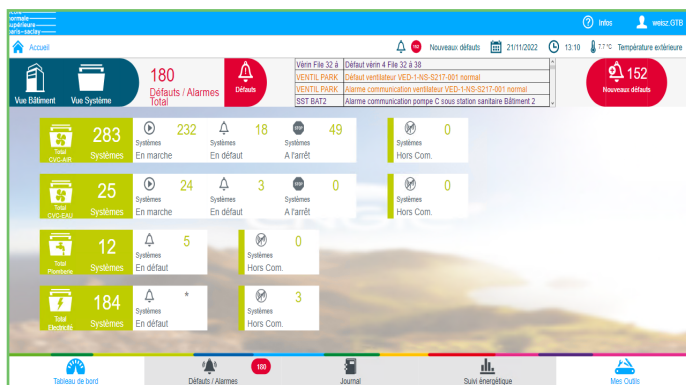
école normale supérieure paris-saclay

Infos weisz.GTB

Accueil

Nouveaux défauts 21/11/2022 13:10 7.7°C Température extérieure

Vue Bâtiment Vue Système

180 Défauts / Alarmes Total

Défauts

| Vérin File 32 à | Défaut vérin 4 File 32 à 38 |
|---|---|
| VENTIL PARK | Défaut ventilateur VED-1-NS-S217-001 normal |
| VENTIL PARK | Alarme communication ventilateur VED-1-NS-S217-001 normal |
| SST BAT2 | Alarme communication pompe C sous station sanitaire Bâtiment 2 |

152 Nouveaux défauts

Total CVC-AIR 283 Systèmes

232 Systèmes En marche

18 Systèmes En défaut

STOP 49 Systèmes A l'arrêt

0 Systèmes Hors Com.

Total CVC-EAU 25 Systèmes

24 Systèmes En marche

3 Systèmes En défaut

STOP 0 Systèmes A l'arrêt

0 Systèmes Hors Com.

Total Plomberie 12 Systèmes

5 Systèmes En défaut

0 Systèmes Hors Com.

Total Electricité 184 Systèmes

* Systèmes En défaut

3 Systèmes Hors Com.

Tableau de bord

Défauts / Alarmes 180

Journal

Suivi énergétique

Mes Outils